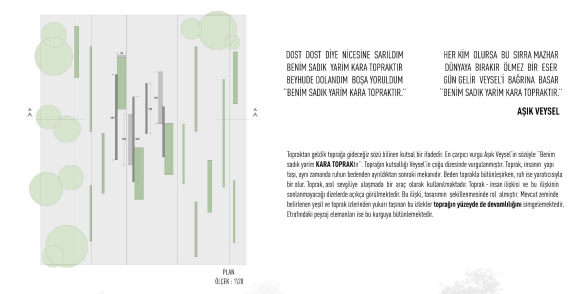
DOST DOST DİYE NİCESİNE SARILDIM
BENİM SADIK YARIM KARA TOPRAKTIR
BEYHUDE DOLANDIM BOŞA YORULDUM
"BENİM SADIK YARIM KARA TOPRAKTIR."

HER KİM OLURSA BU SIRRA MAZHAR
DÜNYAYA BIRAKIR ÖLMEZ BİR ESER
GÜN GELİR VEYSEL'İ BAĞRINA BASAR
"BENİM SADIK YARIM KARA TOPRAKTIR."

AŞIK VEYSEL

Topraktan geldik toprağa gideceğiz sözü bilinen kutsal bir ifadedir. En çarpıcı vurgu Aşık Veysel'in sözüyle: "Benim sadık yarim KARA TOPRAKtır". Toprağın kutsallığı Veysel'in çoğu dizesinde vurgulanmıştır. Toprak, insanın yapı taşı, aynı zamanda ruhun bedenden ayrıldıktan sonraki mekanıdır. Beden toprakla bütünleşirken, ruh ise yaratıcısıyla bir olur. Toprak, asıl sevgiliye ulaşmada bir araç olarak kullanılmaktadır. Toprak - insan ilişkisi ve bu ilişkinin sonlanmayacağı dizelerde açıkça görülmektedir. Bu ilişki, tasarımın şekillenmesinde rol almıştır. Mevcut zeminde belirlenen yeşil ve toprak izlerinden yukarı taşınan bu izlekler toprağın yüzeyde de devamlılığını simgelemektedir. Etrafındaki peyzaj elemanları ise bu kurguyu bütünlemektedir.

PLAN
ÖLÇEK : 1/20